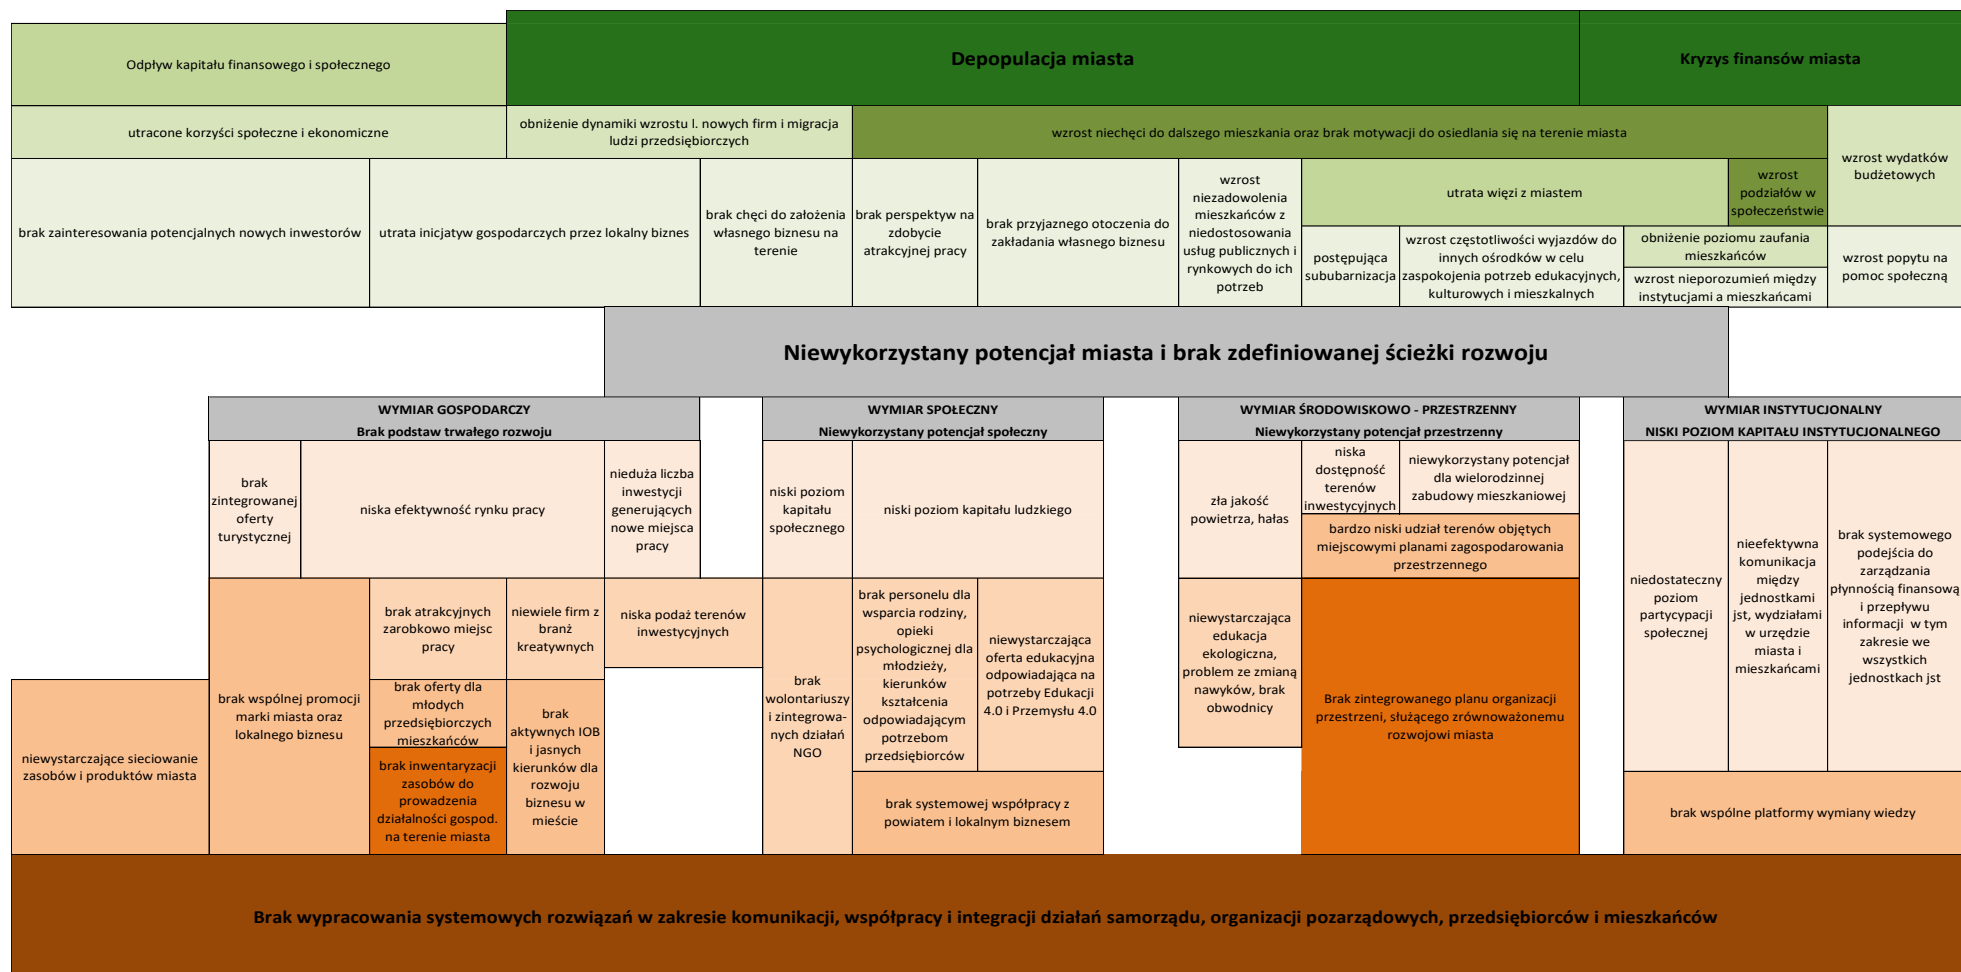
Odpływ kapitału finansowego i społecznego

Depopulacja miasta

Kryzys finansów miasta

utracone korzyści społeczne i ekonomiczne

obniżenie dynamiki wzrostu l. nowych firm i migracja ludzi przedsiębiorczych

wzrost niechęci do dalszego mieszkania oraz brak motywacji do osiedlania się na terenie miasta

wzrost wydatków budżetowych

brak zainteresowania potencjalnych nowych inwestorów

utrata inicjatyw gospodarczych przez lokalny biznes

brak chęci do założenia własnego biznesu na terenie

brak perspektyw na zdobycie atrakcyjnej pracy

brak przyjaznego otoczenia do zakładania własnego biznesu

wzrost niezadowolenia mieszkańców z niedostosowania usług publicznych i rynkowych do ich potrzeb

utrata więzi z miastem

wzrost podziałów w społeczeństwie

postępująca sububarnizacja

wzrost częstotliwości wyjazdów do innych ośrodków w celu zaspokojenia potrzeb edukacyjnych, kulturowych i mieszkalnych

obniżenie poziomu zaufania mieszkańców

wzrost nieporozumień między instytucjami a mieszkańcami

wzrost popytu na pomoc społeczną

Niewykorzystany potencjał miasta i brak zdefiniowanej ścieżki rozwoju

WYMIAR GOSPODARCZY
Brak podstaw trwałego rozwoju

WYMIAR SPOŁECZNY
Niewykorzystany potencjał społeczny

WYMIAR ŚRODOWISKOWO - PRZESTRZENNY
Niewykorzystany potencjał przestrzenny

WYMIAR INSTYTUCJONALNY
NISKI POZIOM KAPITAŁU INSTYTUCJONALNEGO

brak zintegrowanej oferty turystycznej

niska efektywność rynku pracy

nieduża liczba inwestycji generujących nowe miejsca pracy

niski poziom kapitału społecznego

niski poziom kapitału ludzkiego

zła jakość powietrza, hałas

niska dostępność terenów inwestycyjnych

niewykorzystany potencjał dla wielorodzinnej zabudowy mieszkaniowej

bardzo niski udział terenów objętych miejscowymi planami zagospodarowania przestrzennego

niedostateczny poziom partycypacji społecznej

nieefektywna komunikacja między jednostkami jst, wydziałami w urzędzie miasta i mieszkańcami

brak systemowego podejścia do zarządzania płynnością finansową i przepływu informacji w tym zakresie we wszystkich jednostkach jst

brak wspólnej promocji marki miasta oraz lokalnego biznesu

brak atrakcyjnych zarobkowo miejsc pracy

niewiele firm z branż kreatywnych

niska podaż terenów inwestycyjnych

brak wolontariuszy i zintegrowanych działań NGO

brak personelu dla wsparcia rodziny, opieki psychologicznej dla młodzieży, kierunków kształcenia odpowiadającym potrzebom przedsiębiorców

niewystarczająca oferta edukacyjna odpowiadająca na potrzeby Edukacji 4.0 i Przemysłu 4.0

niewystarczająca edukacja ekologiczna, problem ze zmianą nawyków, brak obwodnicy

Brak zintegrowanego planu organizacji przestrzeni, służącego zrównoważonemu rozwojowi miasta

niewystarczające sieciowanie zasobów i produktów miasta

brak oferty dla młodych przedsiębiorczych mieszkańców

brak aktywnych IOB i jasnych kierunków dla rozwoju biznesu w mieście

brak inwentaryzacji zasobów do prowadzenia działalności gospod. na terenie miasta

brak systemowej współpracy z powiatem i lokalnym biznesem

brak wspólne platformy wymiany wiedzy

Brak wypracowania systemowych rozwiązań w zakresie komunikacji, współpracy i integracji działań samorządu, organizacji pozarządowych, przedsiębiorców i mieszkańców